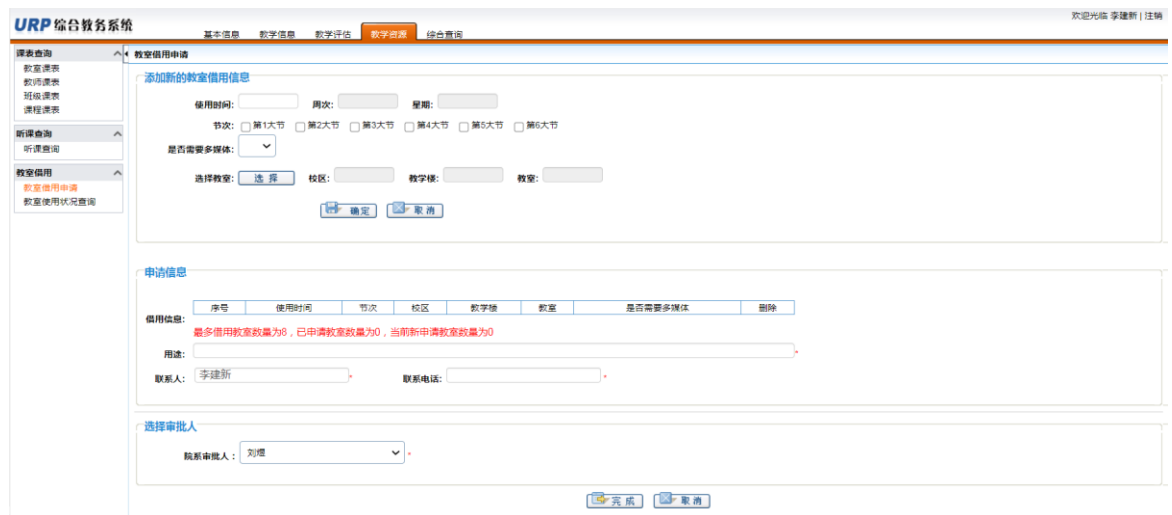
URP 综合教务系统

基本信息 教学信息 教学评估 教学资源 综合查询

欢迎光临 李建新 | 注销

课表查询
教室课表
教师课表
班级课表
课程课表

听课查询
听课查询

教室借用
教室借用申请
教室使用状况查询

教室借用申请

添加新的教室借用信息

使用时间: 周次: 星期:

节次: 第1大节 第2大节 第3大节 第4大节 第5大节 第6大节

是否需要多媒体:

选择教室: 选 择 校区: 教学楼: 教室:

确定 取消

申请信息

借用信息:

| 序号 | 使用时间 | 节次 | 校区 | 教学楼 | 教室 | 是否需要多媒体 | 删除 |
|---|---|---|---|---|---|---|---|

最多借用教室数量为8，已申请教室数量为0，当前新申请教室数量为0

用途: *

联系人: 李建新 * 联系电话: *

选择审批人

院系审批人: 刘熠 *

完成 取消